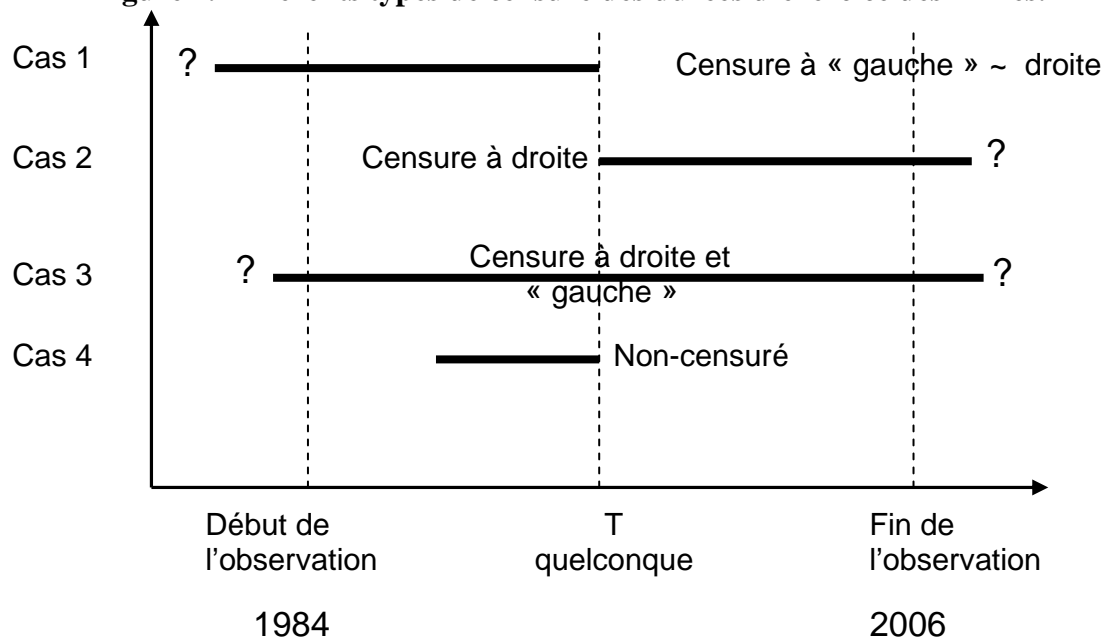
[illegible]

Cas 1

?

Censure à « gauche » ~ droite

Cas 2

Censure à droite

?

Cas 3

?

Censure à droite et « gauche »

?

Cas 4

Non-censuré

Début de l'observation

1984

T quelconque

Fin de l'observation

2006